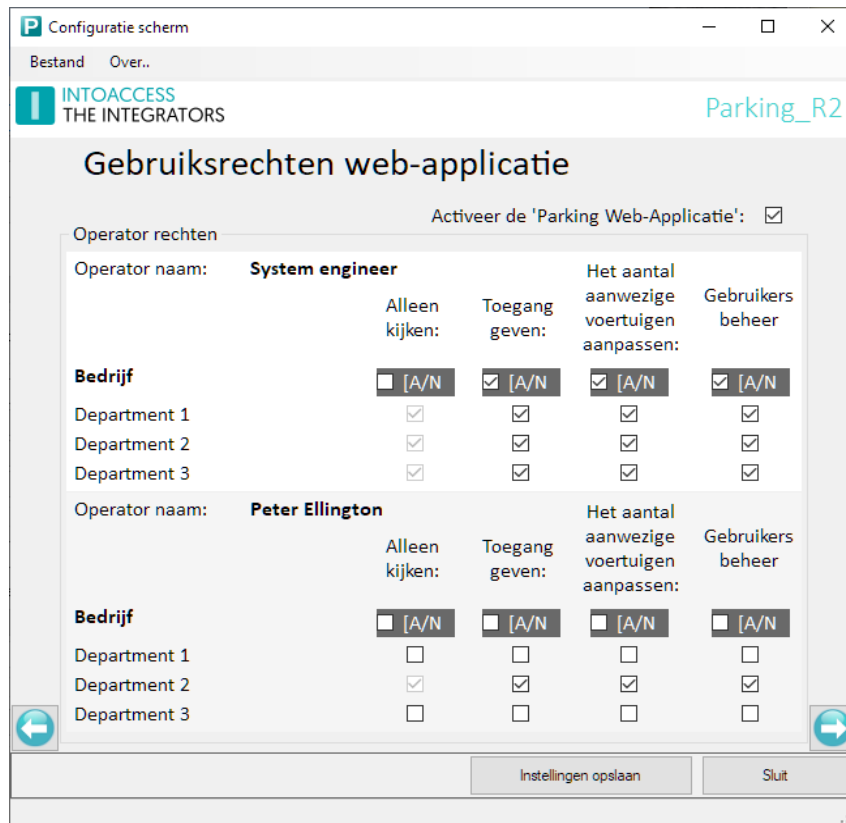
Configuratie scherm

Bestand Over..

INTOACCESS
THE INTEGRATORS

Parking_R2

Gebruiksrechten web-applicatie

Activeer de 'Parking Web-Applicatie': ☑

Operator rechten

Operator naam: **System engineer**

| | Alleen kijken: | Toegang geven: | Het aantal aanwezige voertuigen aanpassen: | Gebruikers beheer |
|---|---|---|---|---|
| **Bedrijf** | ☐ [A/N | ☑ [A/N | ☑ [A/N | ☑ [A/N |
| Department 1 | ☑ | ☑ | ☑ | ☑ |
| Department 2 | ☑ | ☑ | ☑ | ☑ |
| Department 3 | ☑ | ☑ | ☑ | ☑ |

Operator naam: **Peter Ellington**

| | Alleen kijken: | Toegang geven: | Het aantal aanwezige voertuigen aanpassen: | Gebruikers beheer |
|---|---|---|---|---|
| **Bedrijf** | ☐ [A/N | ☐ [A/N | ☐ [A/N | ☐ [A/N |
| Department 1 | ☐ | ☐ | ☐ | ☐ |
| Department 2 | ☑ | ☑ | ☑ | ☑ |
| Department 3 | ☐ | ☐ | ☐ | ☐ |

Instellingen opslaan

Sluit